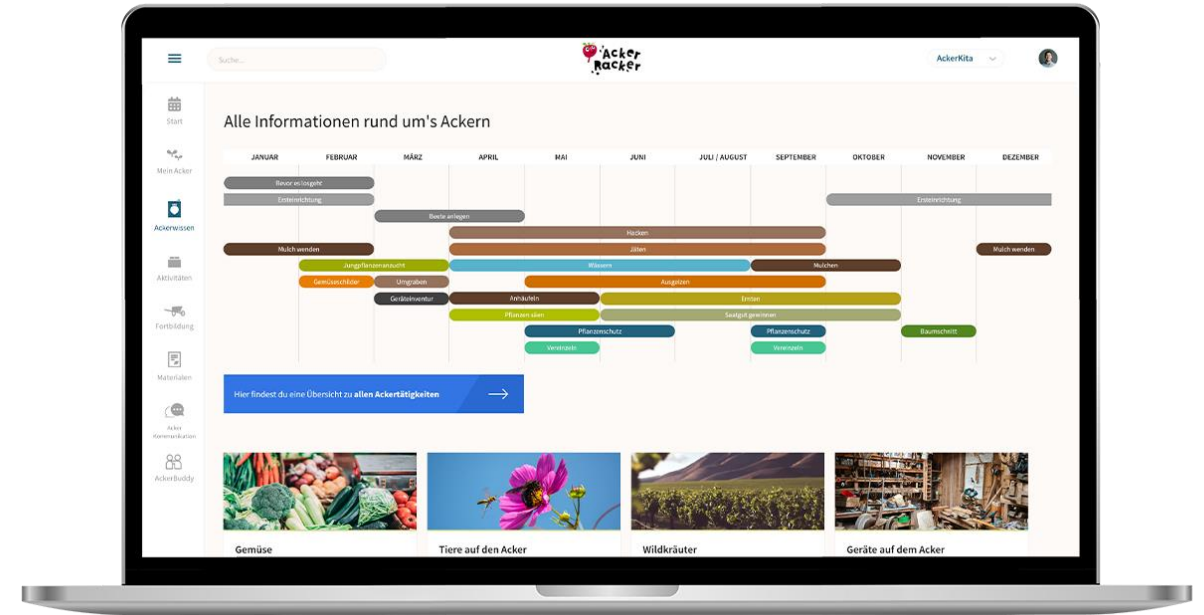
Suche...

Acker Racker

AckerKita

Start
Mein Acker
Ackerwissen
Aktivitäten
Fortbildung
Materialien
Acker Kommunikation
AckerBuddy

Alle Informationen rund um's Ackern

JANUAR FEBRUAR MÄRZ APRIL MAI JUNI JULI / AUGUST SEPTEMBER OKTOBER NOVEMBER DEZEMBER

Bevor es losgeht
Ersteinrichtung
Ersteinrichtung
Beete anlegen
Hacken
Mulch wenden
Jäten
Mulch wenden
Jungpflanzenanzucht
Wässern
Mulchen
Gemüseschilder
Umgraben
Ausgeizen
Geräteinventur
Anhäufeln
Ernten
Pflanzen säen
Saatgut gewinnen
Pflanzenschutz
Pflanzenschutz
Baumschnitt
Vereinzeln
Vereinzeln

Hier findest du eine Übersicht zu allen Ackertätigkeiten

Gemüse
Tiere auf den Acker
Wildkräuter
Geräte auf dem Acker